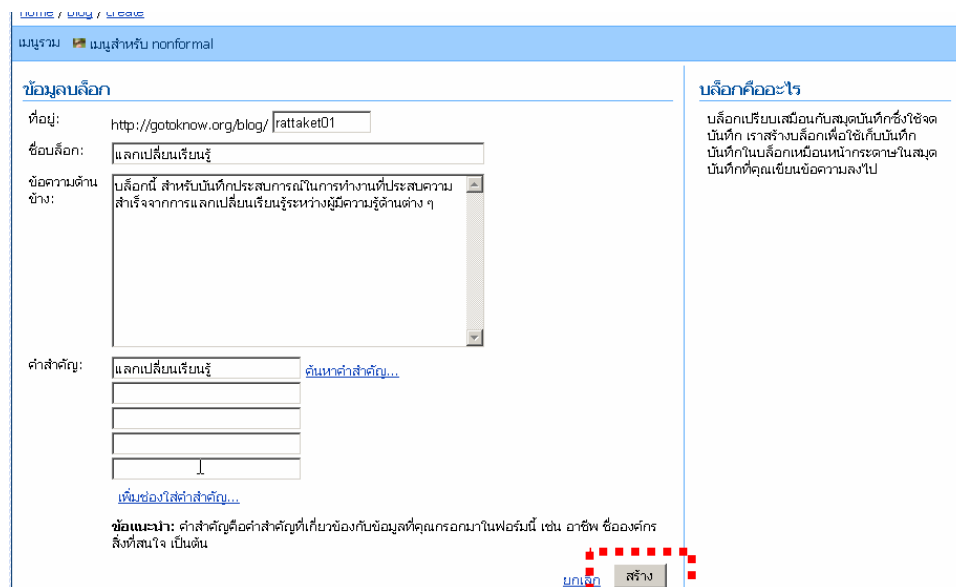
home / blog / create

เมนูรวม เมนูสำหรับ nonformal

ข้อมูลบล็อก

ที่อยู่: http://gotoknow.org/blog/ rattaket01

ชื่อบล็อก: แลกเปลี่ยนเรียนรู้

ข้อความด้านข้าง: บล็อกนี้ สำหรับบันทึกประสบการณ์ในการทำงานที่ประสบความสำเร็จจากการแลกเปลี่ยนเรียนรู้ระหว่างผู้มีความรู้ด้านต่าง ๆ

คำสำคัญ: แลกเปลี่ยนเรียนรู้ ค้นหาคำสำคัญ...

เพิ่มช่องใส่คำสำคัญ...

ข้อแนะนำ: คำสำคัญคือคำสำคัญที่เกี่ยวข้องกับข้อมูลที่คุณกรอกมาในฟอร์มนี้ เช่น อาชีพ ชื่อองค์กร สิ่งที่สนใจ เป็นต้น

ยกเลิก สร้าง

บล็อกคืออะไร

บล็อกเปรียบเสมือนกับสมุดบันทึกซึ่งใช้จดบันทึก เราสร้างบล็อกเพื่อใช้เก็บบันทึก บันทึกในบล็อกเหมือนหน้ากระดาษในสมุดบันทึกที่คุณเขียนข้อความลงไป